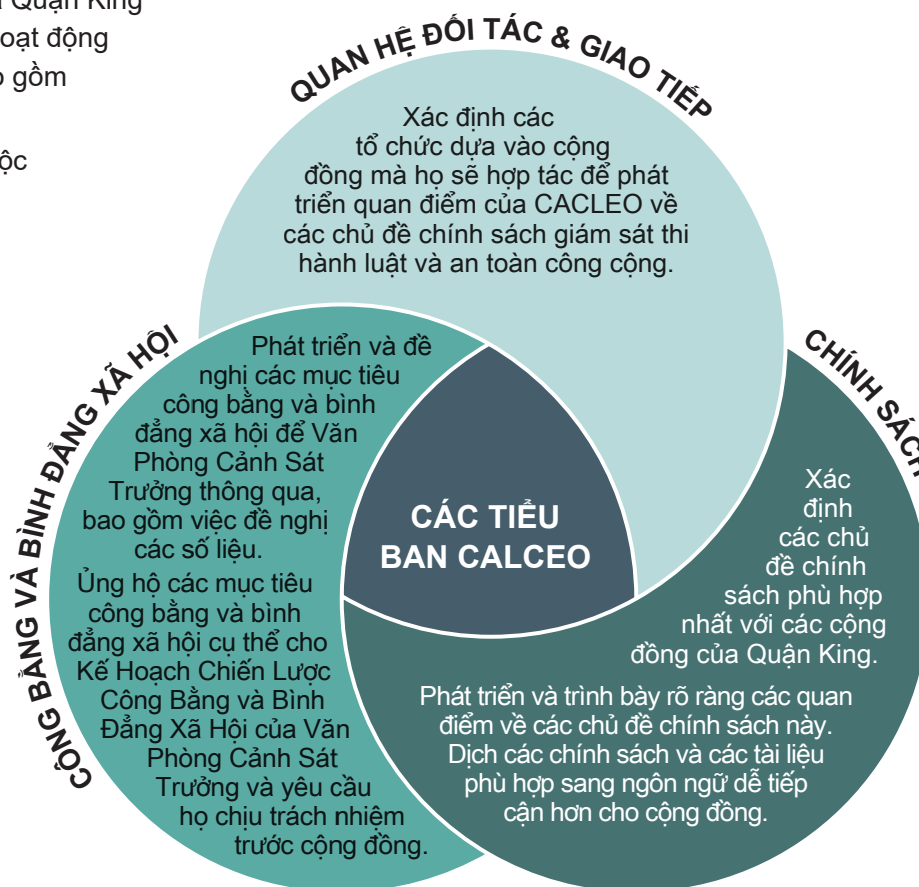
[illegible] Quận King
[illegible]oạt động
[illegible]o gồm
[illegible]ộc

QUAN HỆ ĐỐI TÁC & GIAO TIẾP

Xác định các tổ chức dựa vào cộng đồng mà họ sẽ hợp tác để phát triển quan điểm của CACLEO về các chủ đề chính sách giám sát thi hành luật và an toàn công cộng.

CÔNG BẰNG VÀ BÌNH ĐẲNG XÃ HỘI

Phát triển và đề nghị các mục tiêu công bằng và bình đẳng xã hội để Văn Phòng Cảnh Sát Trưởng thông qua, bao gồm việc đề nghị các số liệu.

Ủng hộ các mục tiêu công bằng và bình đẳng xã hội cụ thể cho Kế Hoạch Chiến Lược Công Bằng và Bình Đẳng Xã Hội của Văn Phòng Cảnh Sát Trưởng và yêu cầu họ chịu trách nhiệm trước cộng đồng.

CÁC TIỂU BAN CALCEO

CHÍNH SÁC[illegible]

Xác định các chủ đề chính sách phù hợp nhất với các cộng đồng của Quận King.

Phát triển và trình bày rõ ràng các quan điểm về các chủ đề chính sách này. Dịch các chính sách và các tài liệu phù hợp sang ngôn ngữ dễ tiếp cận hơn cho cộng đồng.